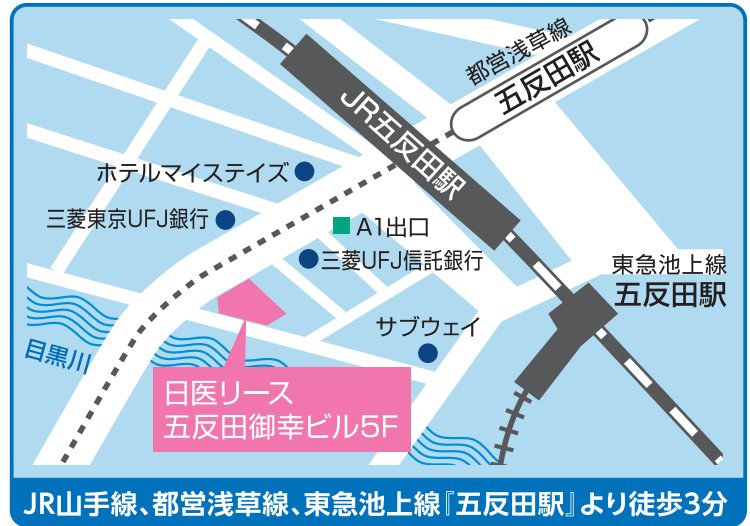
都営浅草線
五反田駅
JR五反田駅
ホテルマイステイズ
三菱東京UFJ銀行
A1出口
三菱UFJ信託銀行
東急池上線
五反田駅
サブウェイ
目黒川
日医リース
五反田御幸ビル5F
JR山手線、都営浅草線、東急池上線『五反田駅』より徒歩3分